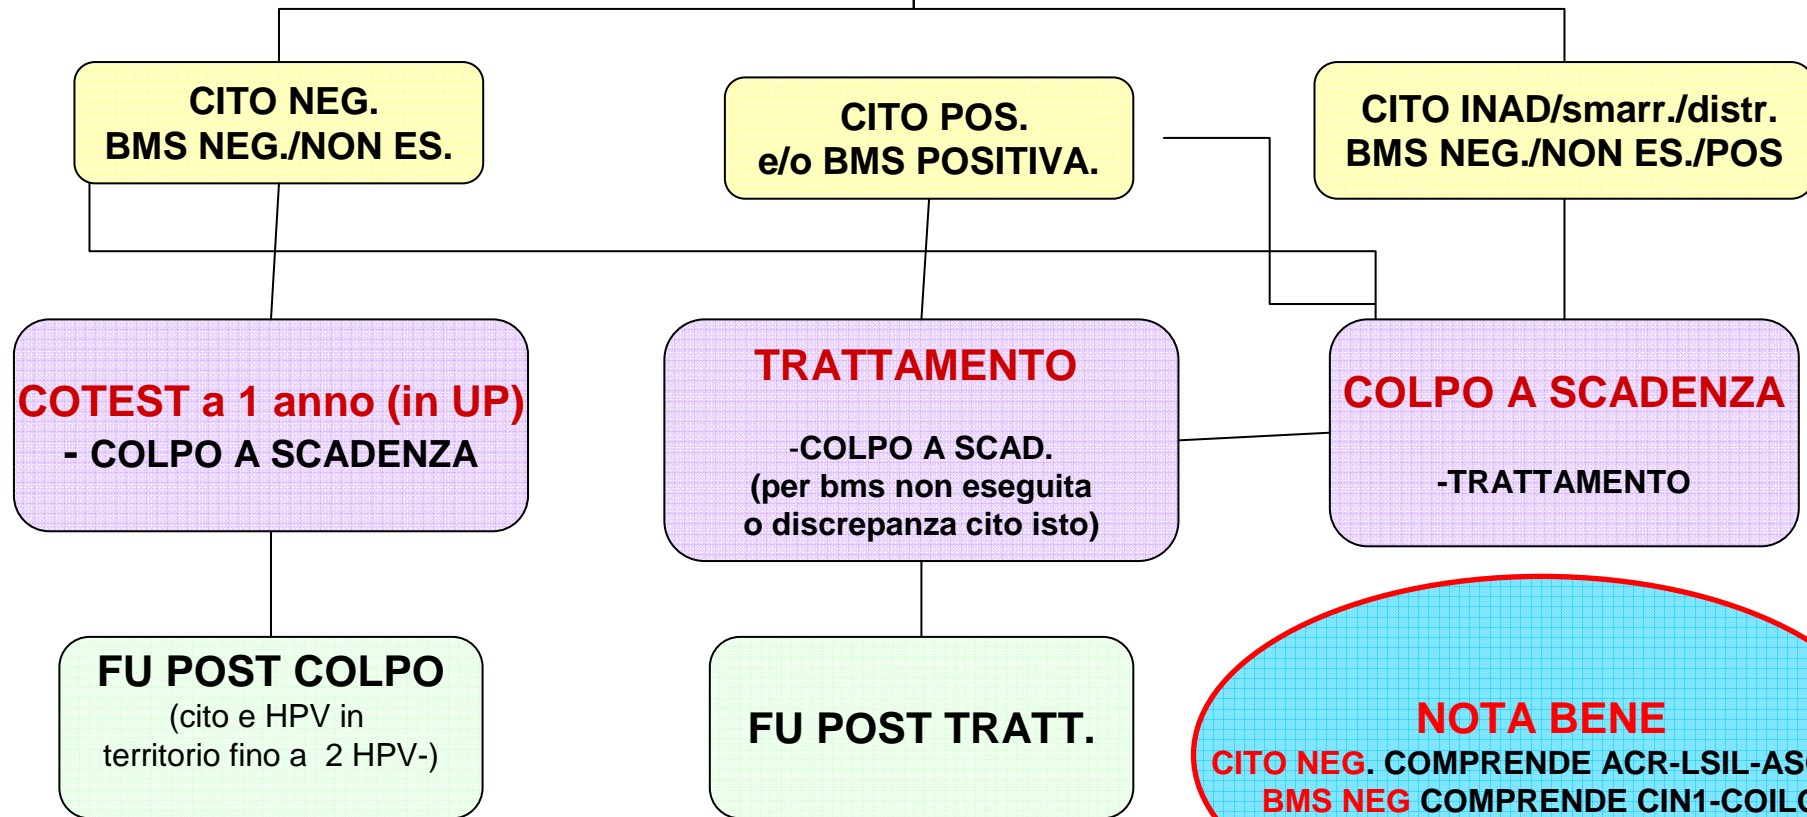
CITO NEG.
BMS NEG./NON ES.

CITO POS.
e/o BMS POSITIVA.

CITO INAD/smarr./distr.
BMS NEG./NON ES./POS

COTEST a 1 anno (in UP)
- COLPO A SCADENZA

TRATTAMENTO

-COLPO A SCAD.
(per bms non eseguita
o discrepanza cito isto)

COLPO A SCADENZA

-TRATTAMENTO

FU POST COLPO
(cito e HPV in territorio fino a 2 HPV-)

FU POST TRATT.

NOTA BENE
CITO NEG. COMPRENDE ACR-LSIL-AS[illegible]
BMS NEG COMPRENDE CIN1-COILO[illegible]